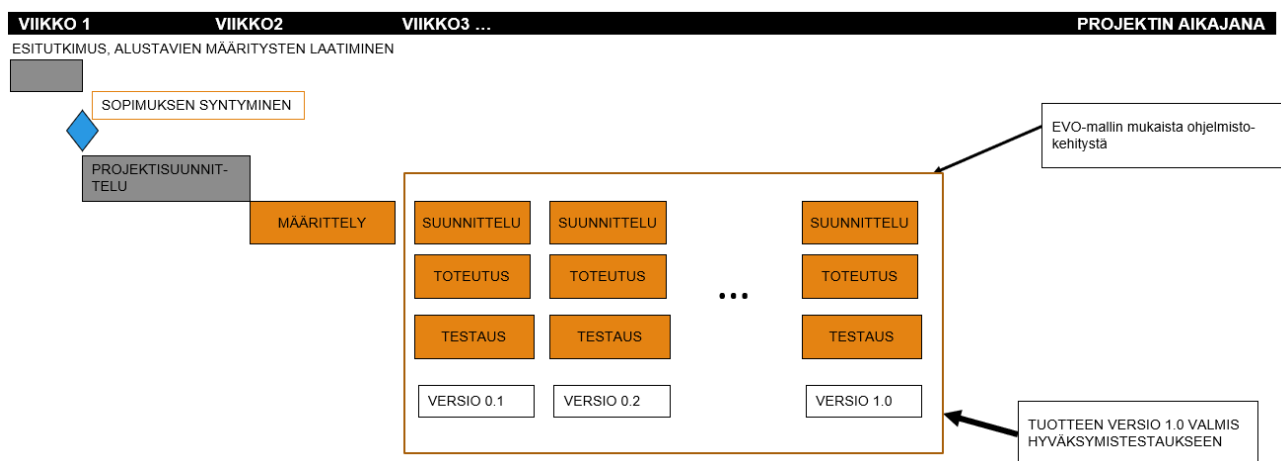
VIIKKO 1 VIIKKO2 VIIKKO3 … PROJEKTIN AIKAJANA

ESITUTKIMUS, ALUSTAVIEN MÄÄRITYSTEN LAATIMINEN

SOPIMUKSEN SYNTYMINEN

EVO-mallin mukaista ohjelmistokehitystä

PROJEKTISUUNNITTELU

MÄÄRITTELY

SUUNNITTELU

SUUNNITTELU

SUUNNITTELU

TOTEUTUS

TOTEUTUS

…

TOTEUTUS

TESTAUS

TESTAUS

TESTAUS

VERSIO 0.1

VERSIO 0.2

VERSIO 1.0

TUOTTEEN VERSIO 1.0 VALMIS HYVÄKSYMISTESTAUKSEEN